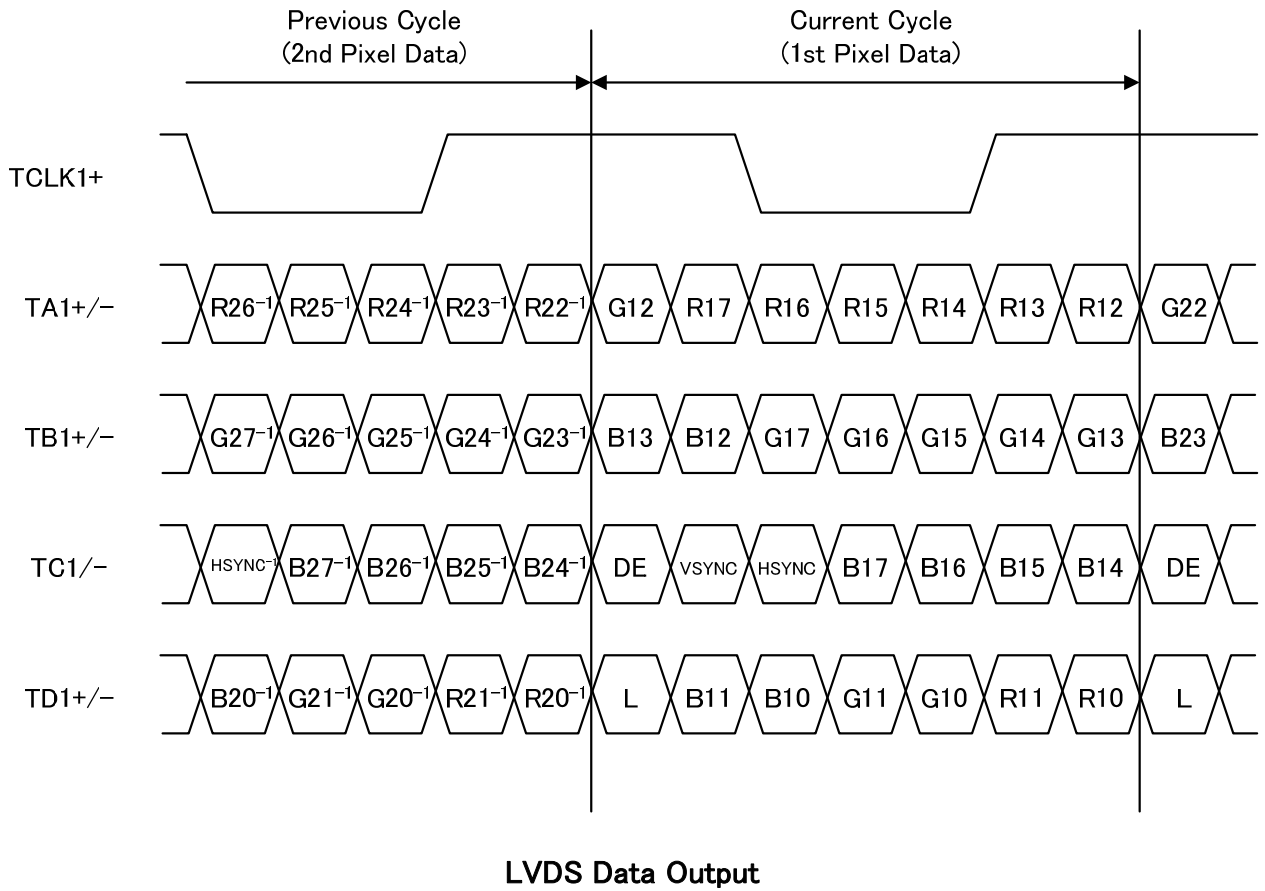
Previous Cycle
(2nd Pixel Data)

Current Cycle
(1st Pixel Data)

TCLK1+

TA1+/−
$R26^{-1}$ $R25^{-1}$ $R24^{-1}$ $R23^{-1}$ $R22^{-1}$ G12 R17 R16 R15 R14 R13 R12 G22

TB1+/−
$G27^{-1}$ $G26^{-1}$ $G25^{-1}$ $G24^{-1}$ $G23^{-1}$ B13 B12 G17 G16 G15 G14 G13 B23

TC1/−
$HSYNC^{-1}$ $B27^{-1}$ $B26^{-1}$ $B25^{-1}$ $B24^{-1}$ DE VSYNC HSYNC B17 B16 B15 B14 DE

TD1+/−
$B20^{-1}$ $G21^{-1}$ $G20^{-1}$ $R21^{-1}$ $R20^{-1}$ L B11 B10 G11 G10 R11 R10 L

LVDS Data Output